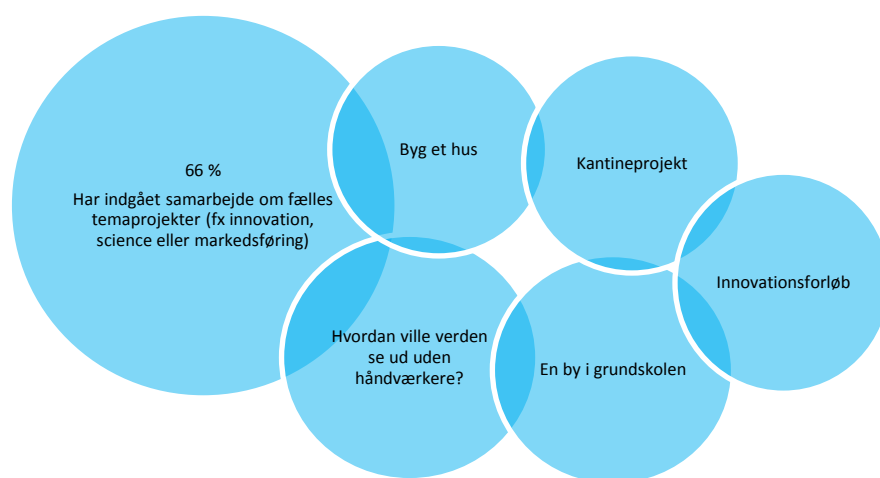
66 %

Har indgået samarbejde om fælles temaprojekter (fx innovation, science eller markedsføring)

Byg et hus

Kantineprojekt

Innovationsforløb

Hvordan ville verden se ud uden håndværkere?

En by i grundskolen